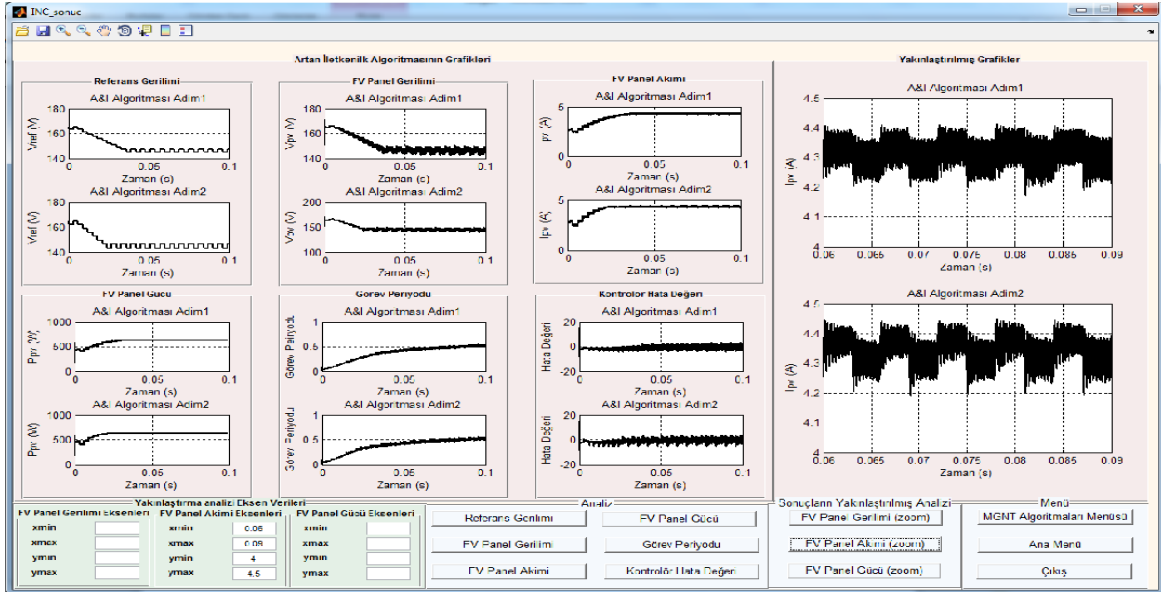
INC_sonuc

Artan İletkenlik Algoritmasının Grafikleri

Referans Gerilimi

A&I Algoritması Adim1

180
160
140
Vref (V)
0 0.05 0.1
Zaman (s)

A&I Algoritması Adim2

180
160
140
Vref (V)
0 0.05 0.1
Zaman (s)

FV Panel Gerilimi

A&I Algoritması Adim1

180
160
140
Vpv (V)
0 0.05 0.1
Zaman (s)

A&I Algoritması Adim2

200
150
100
Vpv (V)
0 0.05 0.1
Zaman (s)

FV Panel Akımı

A&I Algoritması Adim1

5
0
Ipv (A)
0 0.05 0.1
Zaman (s)

A&I Algoritması Adim2

5
0
Ipv (A)
0 0.05 0.1
Zaman (s)

FV Panel Gücü

A&I Algoritması Adim1

1000
500
0
Ppv (W)
0 0.05 0.1
Zaman (s)

A&I Algoritması Adim2

1000
500
0
Ppv (W)
0 0.05 0.1
Zaman (s)

Görev Periyodu

A&I Algoritması Adim1

1
0.5
0
Görev Periyodu
0 0.05 0.1
Zaman (s)

A&I Algoritması Adim2

1
0.5
0
Görev Periyodu
0 0.05 0.1
Zaman (s)

Kontrolör Hata Değeri

A&I Algoritması Adim1

20
0
-20
Hata Değeri
0 0.05 0.1
Zaman (s)

A&I Algoritması Adim2

20
0
-20
Hata Değeri
0 0.05 0.1
Zaman (s)

Yakınlaştırılmış Grafikler

A&I Algoritması Adim1

4.5
4.4
4.3
4.2
4.1
4
Ipv (A)
0.06 0.065 0.07 0.075 0.08 0.085 0.09
Zaman (s)

A&I Algoritması Adim2

4.5
4.4
4.3
4.2
4.1
4
Ipv (A)
0.06 0.065 0.07 0.075 0.08 0.085 0.09
Zaman (s)

Yakınlaştırma analizi Eksen Verileri

FV Panel Gerilimi Eksenleri
xmin
xmax
ymin
ymax

FV Panel Akimi Eksenleri
xmin 0.06
xmax 0.09
ymin 4
ymax 4.5

FV Panel Gücü Eksenleri
xmin
xmax
ymin
ymax

Analiz
Referans Gerilimi
FV Panel Gücü
FV Panel Gerilimi
Görev Periyodu
FV Panel Akimi
Kontrolör Hata Değeri

Sonuçların Yakınlaştırılmış Analizi
FV Panel Gerilimi (zoom)
FV Panel Akimi (zoom)
FV Panel Gücü (zoom)

Menü
MGNT Algoritmaları Menüsü
Ana Menü
Çıkış